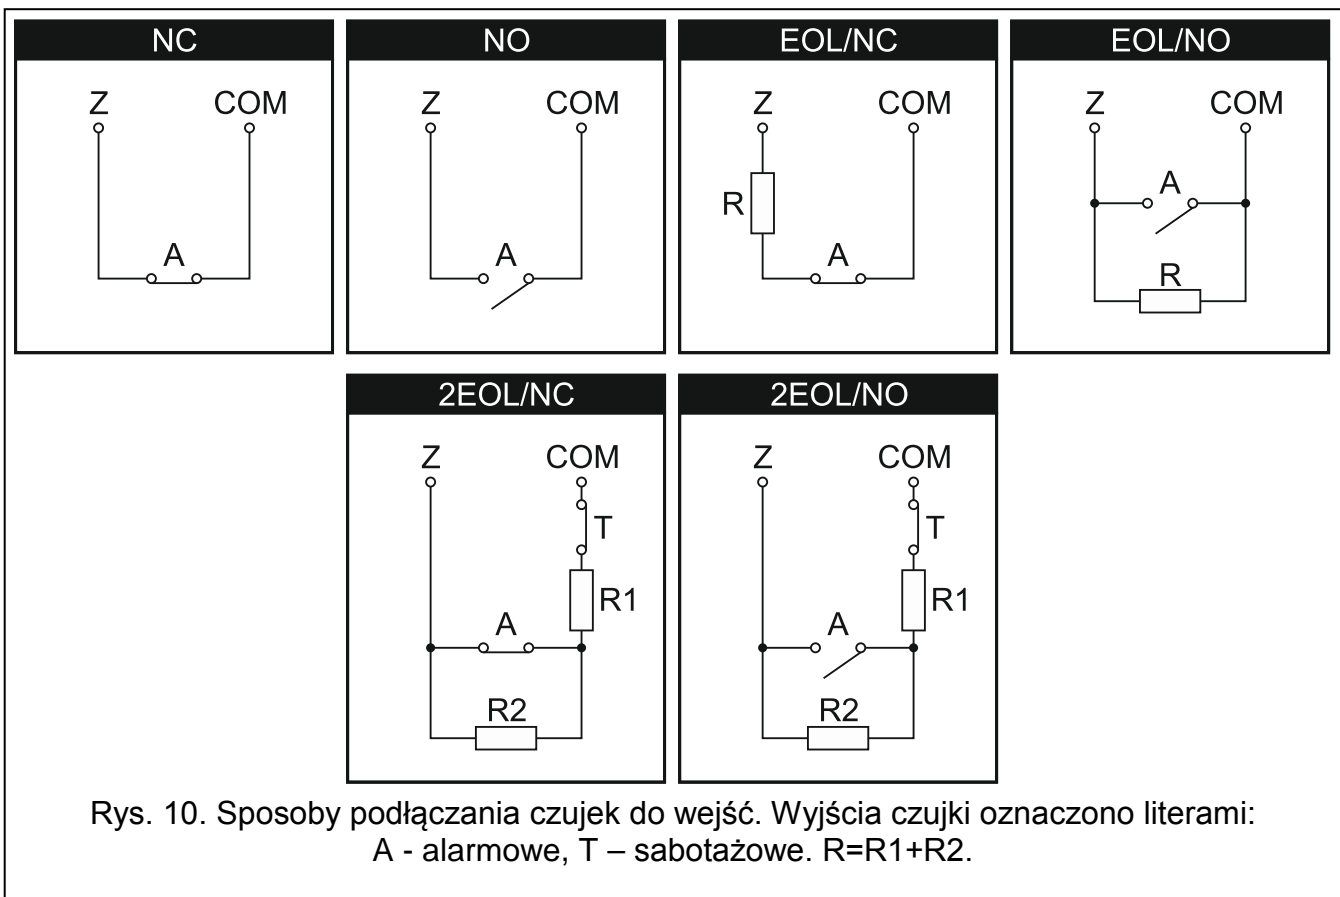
NC

Z COM

A

NO

Z COM

A

EOL/NC

Z COM

R

A

EOL/NO

Z COM

A

R

2EOL/NC

Z COM

T

R1

A

R2

2EOL/NO

Z COM

T

R1

A

R2

Rys. 10. Sposoby podłączania czujek do wejść. Wyjścia czujki oznaczono literami: A - alarmowe, T – sabotażowe. R=R1+R2.